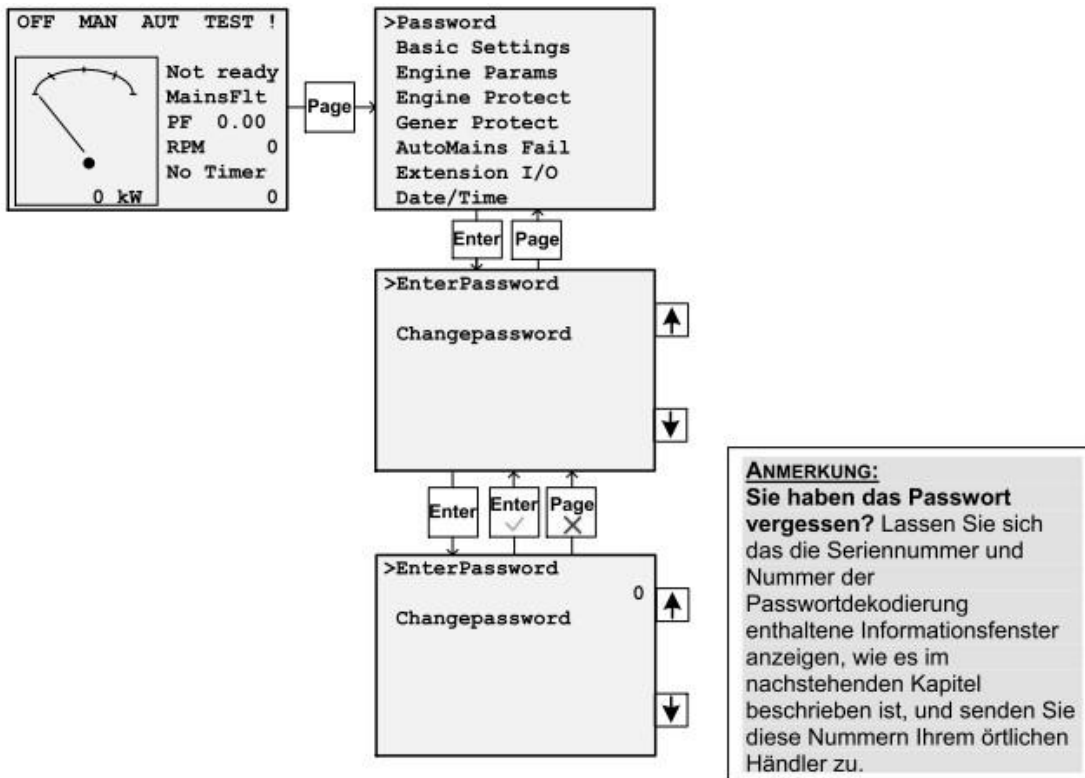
OFF MAN AUT TEST !

Not ready
MainsFlt
PF 0.00
RPM 0
No Timer
0 kW 0

Page

>Password
Basic Settings
Engine Params
Engine Protect
Gener Protect
AutoMains Fail
Extension I/O
Date/Time

Enter Page

>EnterPassword

Changepassword

Enter Enter Page

>EnterPassword
0
Changepassword

ANMERKUNG:
Sie haben das Passwort vergessen? Lassen Sie sich das die Seriennummer und Nummer der Passwortdekodierung enthaltene Informationsfenster anzeigen, wie es im nachstehenden Kapitel beschrieben ist, und senden Sie diese Nummern Ihrem örtlichen Händler zu.